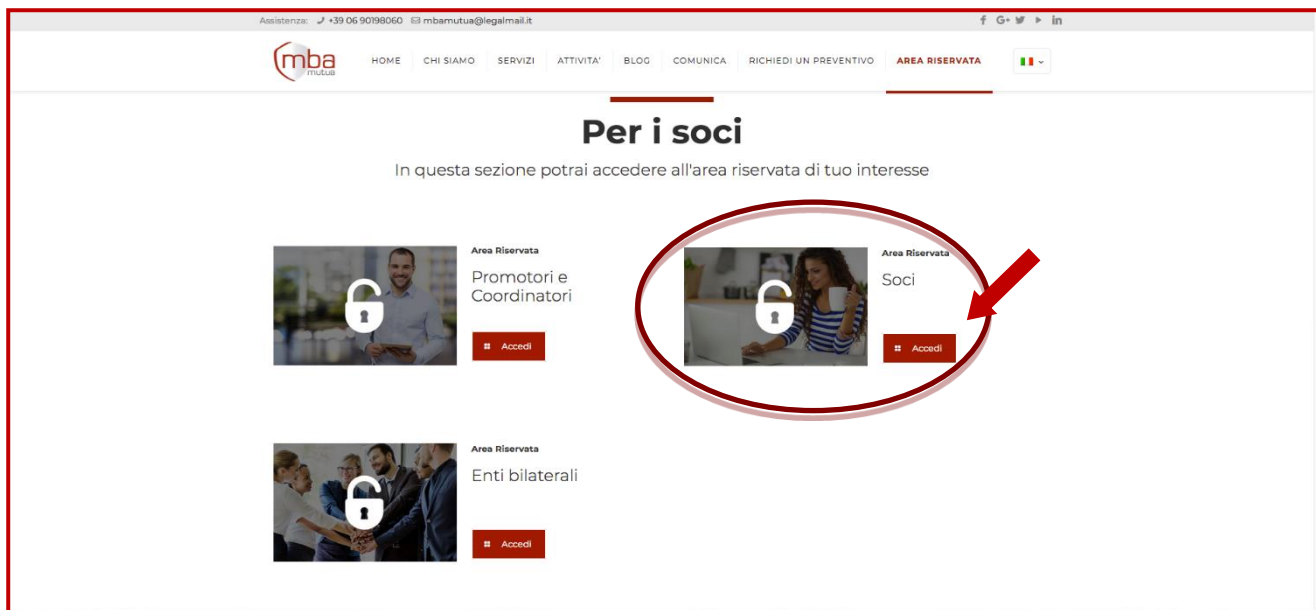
Assistenza: +39 06 90198060 mbamutua@legalmail.it

f G+ in

mba mutua

HOME CHI SIAMO SERVIZI ATTIVITA' BLOG COMUNICA RICHIEDI UN PREVENTIVO AREA RISERVATA

Per i soci

In questa sezione potrai accedere all'area riservata di tuo interesse

Area Riservata
Promotori e Coordinatori
Accedi

Area Riservata
Soci
Accedi

Area Riservata
Enti bilaterali
Accedi